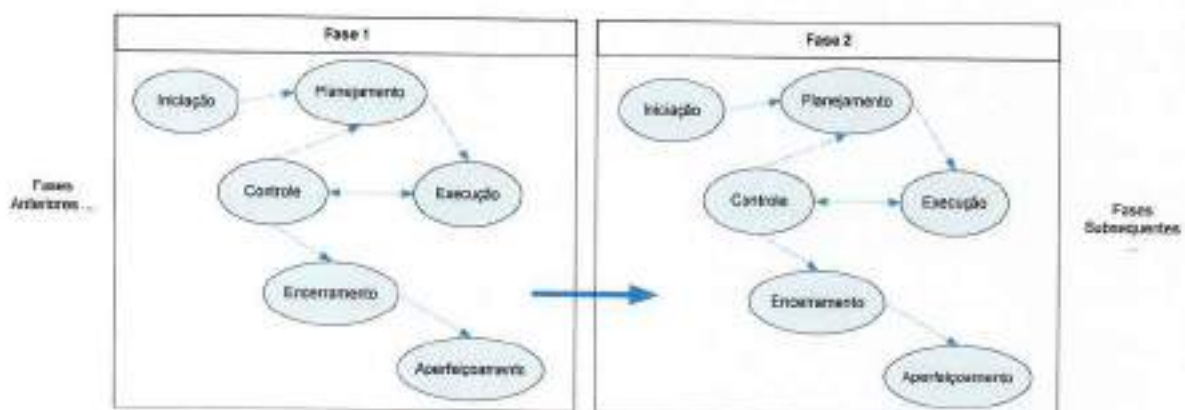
Fases Anteriores ...

Fase 1

Iniciação

Planejamento

Controle

Execução

Encerramento

Aperfeiçoamento

Fase 2

Iniciação

Planejamento

Controle

Execução

Encerramento

Aperfeiçoamento

Fases Subsequentes
...